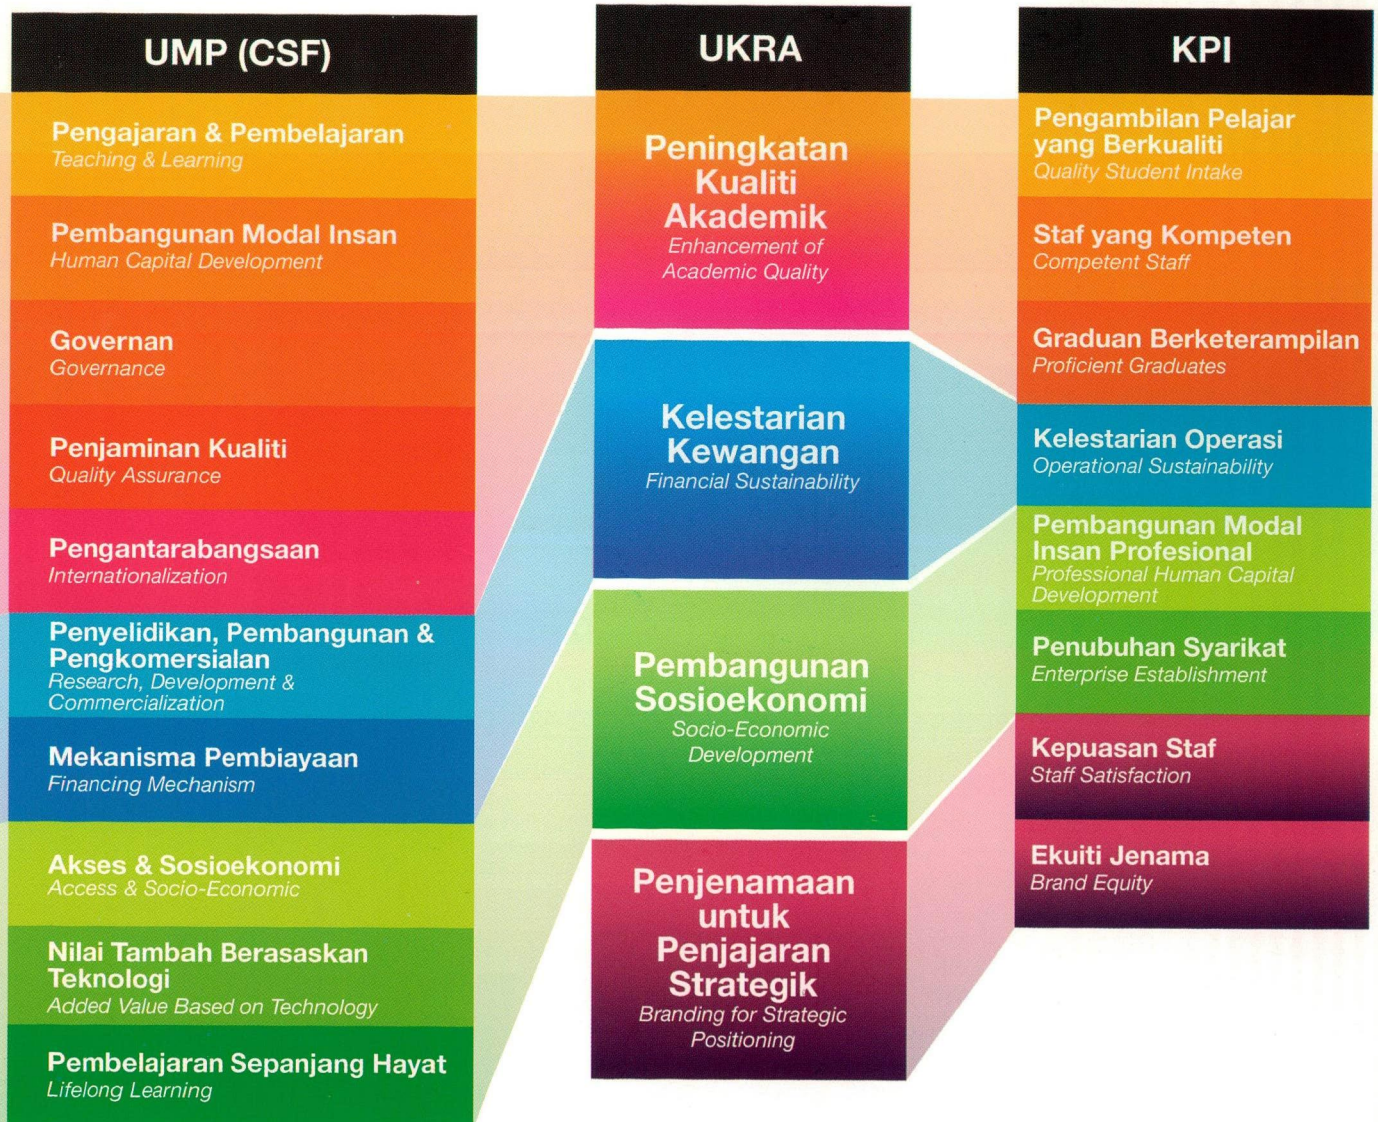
UMP (CSF)

Pengajaran & Pembelajaran
Teaching & Learning

Pembangunan Modal Insan
Human Capital Development

Governan
Governance

Penjaminan Kualiti
Quality Assurance

Pengantarabangsaan
Internationalization

Penyelidikan, Pembangunan & Pengkomersialan
Research, Development & Commercialization

Mekanisma Pembiayaan
Financing Mechanism

Akses & Sosioekonomi
Access & Socio-Economic

Nilai Tambah Berasaskan Teknologi
Added Value Based on Technology

Pembelajaran Sepanjang Hayat
Lifelong Learning

UKRA

Peningkatan Kualiti Akademik
Enhancement of Academic Quality

Kelestarian Kewangan
Financial Sustainability

Pembangunan Sosioekonomi
Socio-Economic Development

Penjenamaan untuk Penjajaran Strategik
Branding for Strategic Positioning

KPI

Pengambilan Pelajar yang Berkualiti
Quality Student Intake

Staf yang Kompeten
Competent Staff

Graduan Berketerampilan
Proficient Graduates

Kelestarian Operasi
Operational Sustainability

Pembangunan Modal Insan Profesional
Professional Human Capital Development

Penubuhan Syarikat
Enterprise Establishment

Kepuasan Staf
Staff Satisfaction

Ekuiti Jenama
Brand Equity